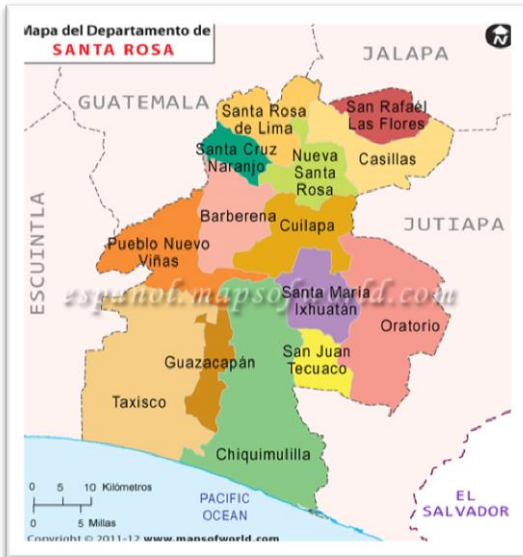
Mapa del Departamento de
SANTA ROSA

N

JALAPA
GUATEMALA
Santa Rosa de Lima
San Rafaél Las Flores
Santa Cruz Naranjo
Nueva Santa Rosa
Casillas
JUTIAPA
ESCUINTLA
Barberena
Cuilapa
Pueblo Nuevo Viñas
espanol.mapsofworld.com
Santa María Ixhuatán
Oratorio
Guazacapán
San Juan Tecuaco
Taxisco
Chiquimulilla
0 5 10 Kilómetros
0 5 Millas
PACIFIC OCEAN
EL SALVADOR
Copyright © 2011-12 www.mapsofworld.com